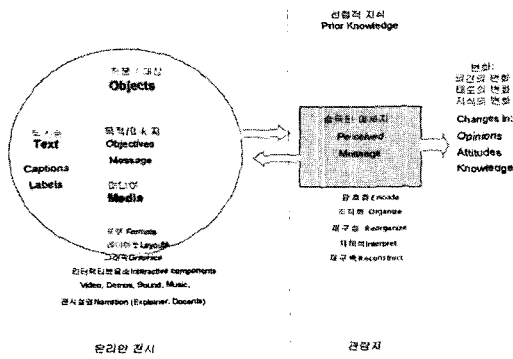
선험적 지식
Prior Knowledge

작품 / 대상
Objects

도서승
Text

Captions
Labels

목적/메시지
Objectives
Message

미디어
Media

형식 Formats
레이아웃 Layouts
그래픽 Graphics
인터랙티브요소 Interactive components
Video, Demos, Sound, Music,
전시설명 Narration (Explainer, Docents)

인식된 메시지
Perceived
Message

암호화 Encode
조직화 Organize
재구성 Reorganize
해석 Interpret
재구축 Reconstruct

변화:
의견의 변화
태도의 변화
지식의 변화
Changes in:
Opinions
Attitudes
Knowledge

온라인 전시

관람자